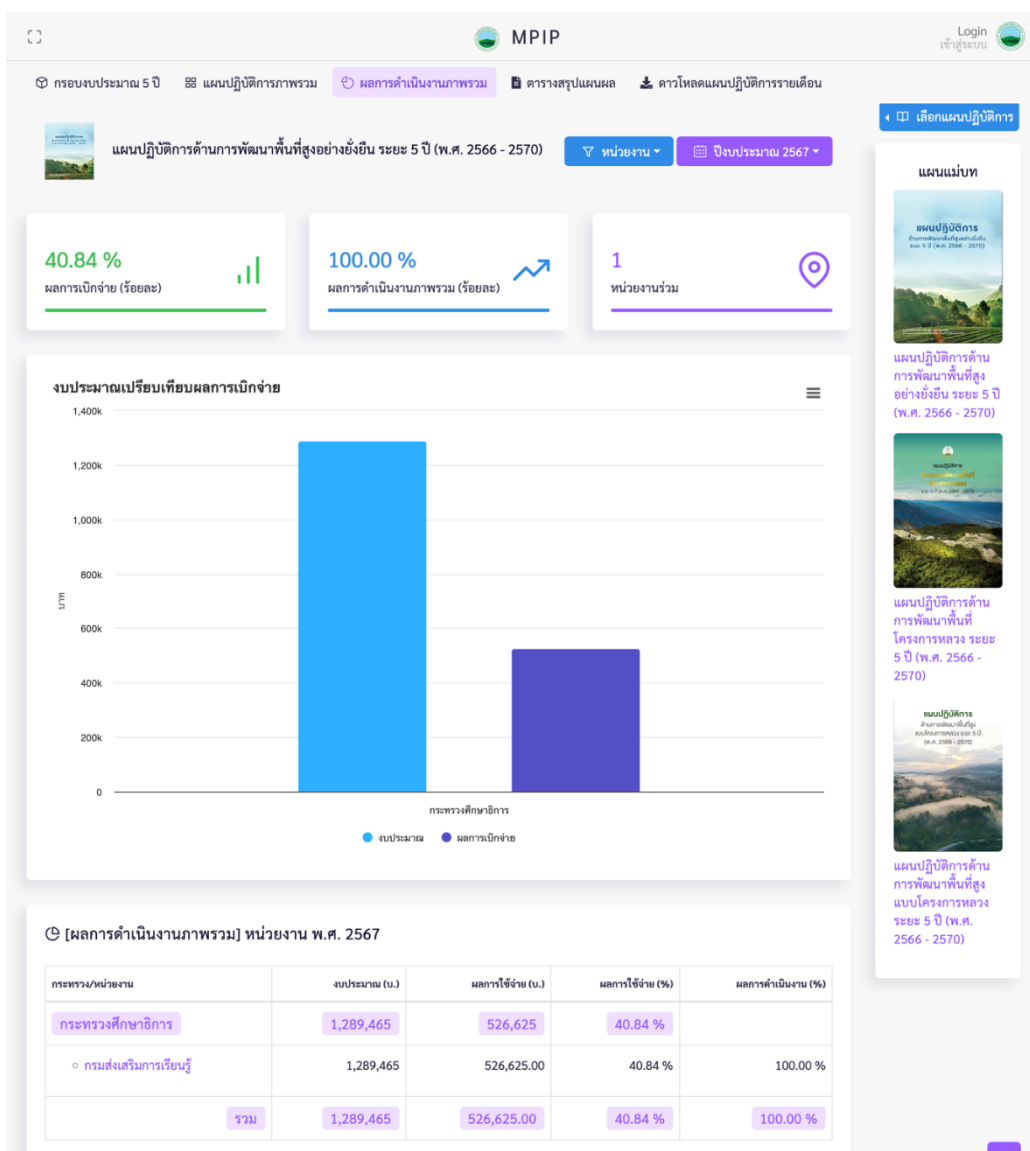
MPIP

Login
เข้าสู่ระบบ

กรอบงบประมาณ 5 ปี | แผนปฏิบัติการภาพรวม | ผลการดำเนินงานภาพรวม | ตารางสรุปแผนผล | ดาวโหลดแผนปฏิบัติการรายเดือน

เลือกแผนปฏิบัติการ

แผนปฏิบัติการด้านการพัฒนาพื้นที่สูงอย่างยั่งยืน ระยะ 5 ปี (พ.ศ. 2566 - 2570)

หน่วยงาน | ปีงบประมาณ 2567

40.84 %
ผลการเบิกจ่าย (ร้อยละ)

100.00 %
ผลการดำเนินงานภาพรวม (ร้อยละ)

1
หน่วยงานร่วม

งบประมาณเปรียบเทียบผลการเบิกจ่าย

1,400k
1,200k
1,000k
800k
600k
400k
200k
0

บาท

กระทรวงศึกษาธิการ

งบประมาณ
ผลการเบิกจ่าย

แผนแม่บท

แผนปฏิบัติการ ด้านการพัฒนาพื้นที่สูงอย่างยั่งยืน ระยะ 5 ปี (พ.ศ. 2566 - 2570)

แผนปฏิบัติการด้านการพัฒนาพื้นที่สูงอย่างยั่งยืน ระยะ 5 ปี (พ.ศ. 2566 - 2570)

แผนปฏิบัติการด้านการพัฒนาพื้นที่โครงการหลวง ระยะ 5 ปี (พ.ศ. 2566 - 2570)

แผนปฏิบัติการ ด้านการพัฒนาพื้นที่สูง แบบโครงการหลวง ระยะ 5 ปี (พ.ศ. 2566 - 2570)

แผนปฏิบัติการด้านการพัฒนาพื้นที่สูงแบบโครงการหลวง ระยะ 5 ปี (พ.ศ. 2566 - 2570)

[ผลการดำเนินงานภาพรวม] หน่วยงาน พ.ศ. 2567

| กระทรวง/หน่วยงาน | งบประมาณ (บ.) | ผลการใช้จ่าย (บ.) | ผลการใช้จ่าย (%) | ผลการดำเนินงาน (%) |
|---|---|---|---|---|
| กระทรวงศึกษาธิการ | 1,289,465 | 526,625 | 40.84 % | |
| ○ กรมส่งเสริมการเรียนรู้ | 1,289,465 | 526,625.00 | 40.84 % | 100.00 % |
| รวม | 1,289,465 | 526,625.00 | 40.84 % | 100.00 % |